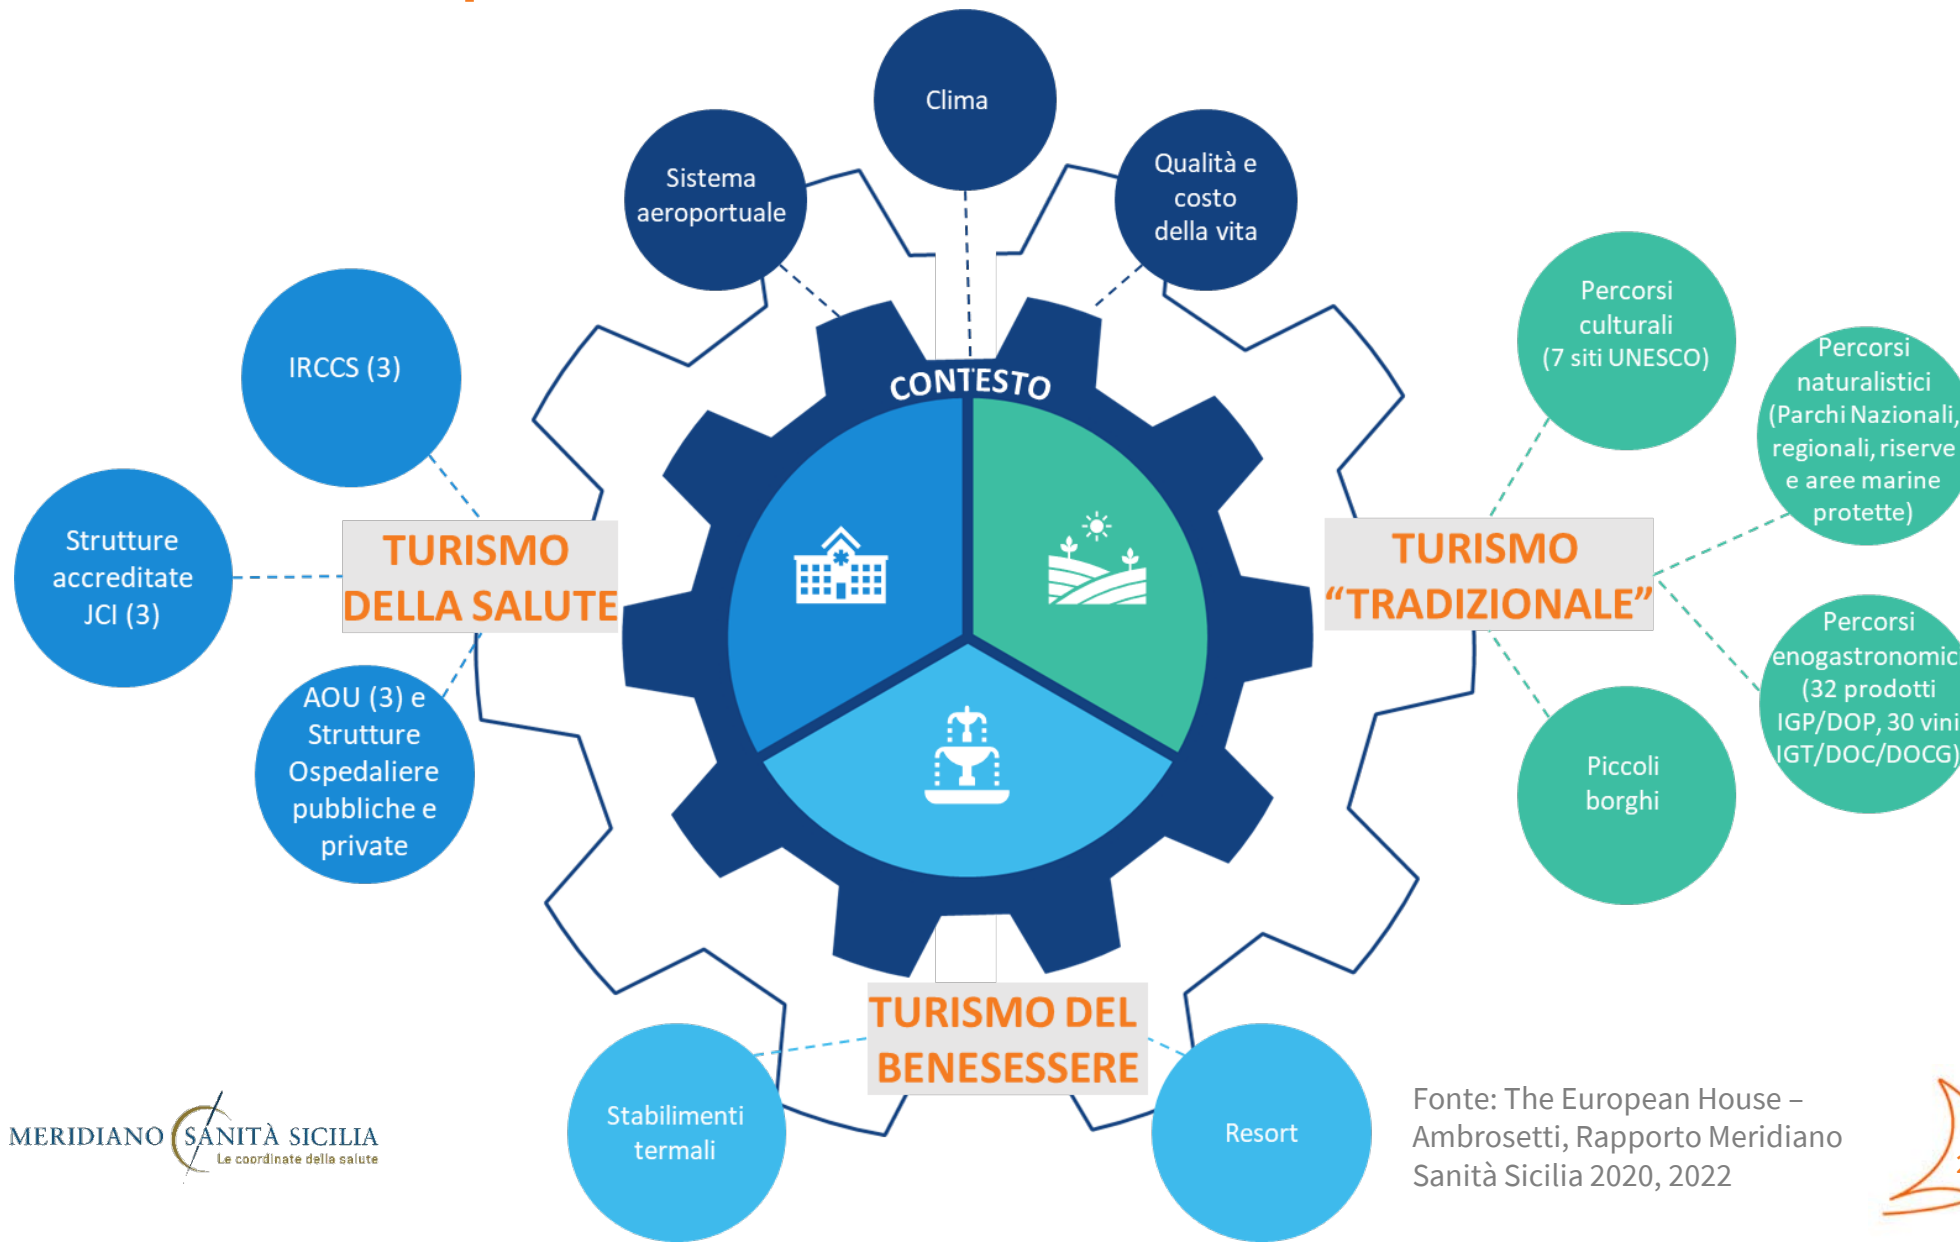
Clima

Sistema aeroportuale

Qualità e costo della vita

CONTESTO

IRCCS (3)

Strutture accreditate JCI (3)

AOU (3) e Strutture Ospedaliere pubbliche e private

TURISMO DELLA SALUTE

Percorsi culturali (7 siti UNESCO)

Percorsi naturalistici (Parchi Nazionali, regionali, riserve e aree marine protette)

Percorsi enogastronomic (32 prodotti IGP/DOP, 30 vini IGT/DOC/DOCG)

Piccoli borghi

TURISMO "TRADIZIONALE"

TURISMO DEL BENESESSERE

Stabilimenti termali

Resort

MERIDIANO SANITÀ SICILIA
Le coordinate della salute

Fonte: The European House – Ambrosetti, Rapporto Meridiano Sanità Sicilia 2020, 2022